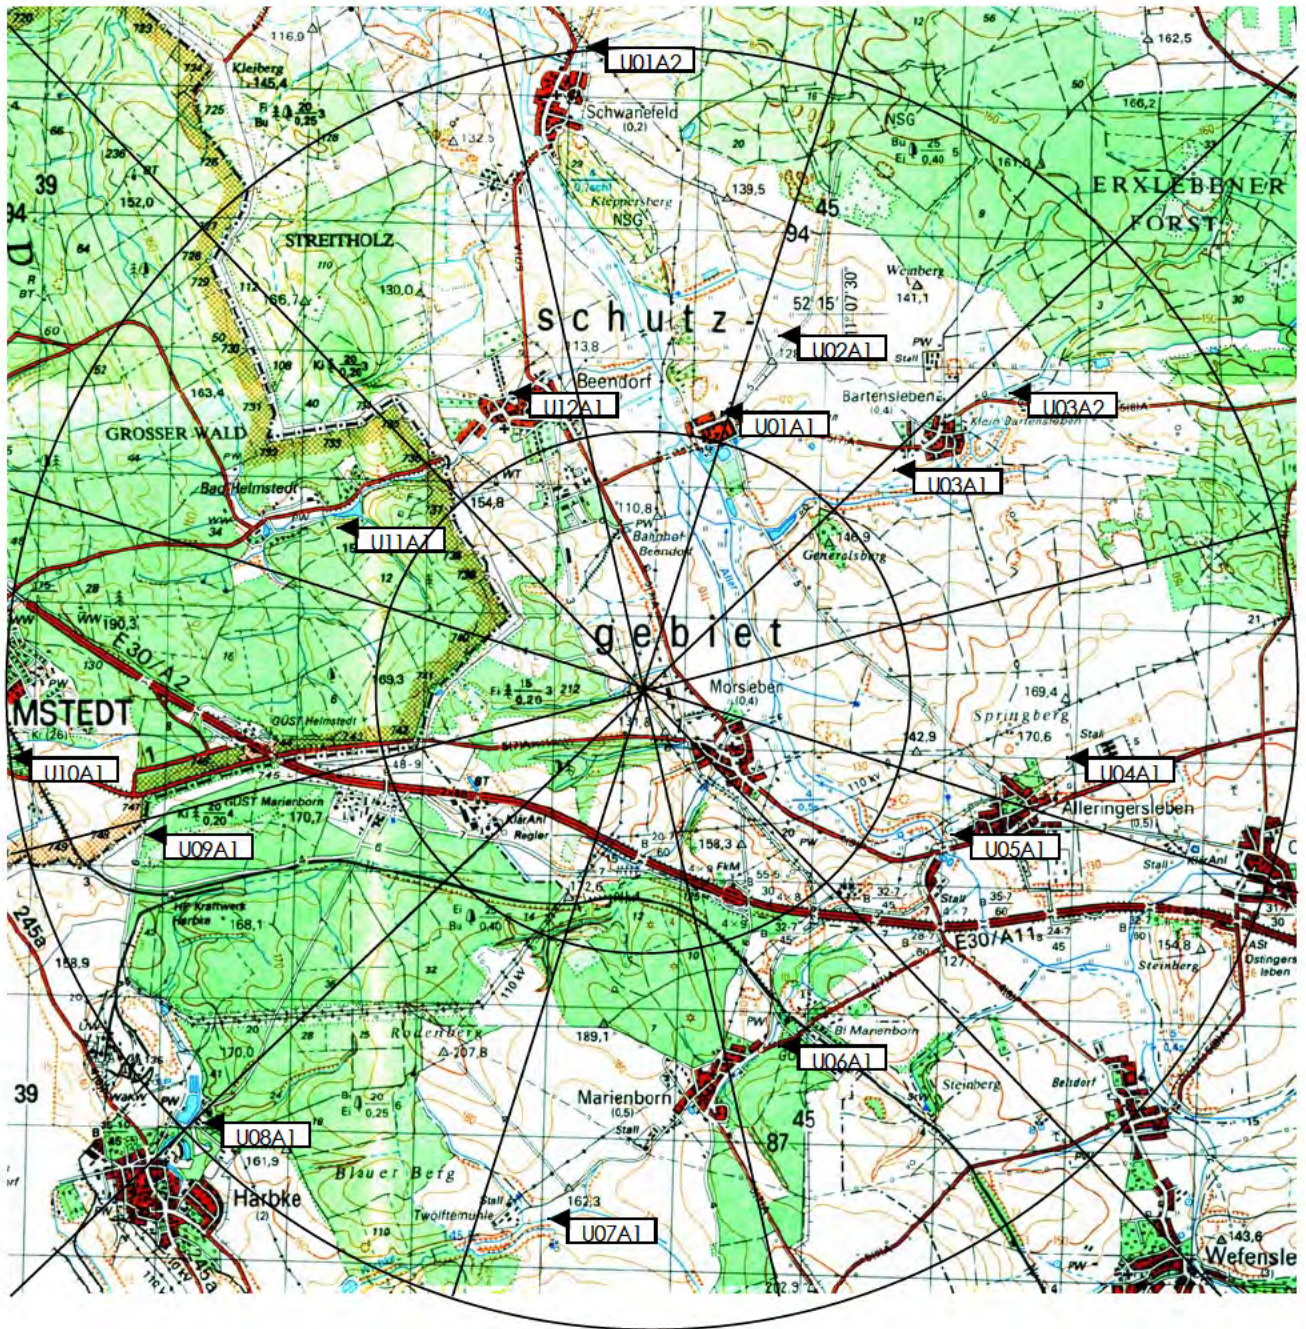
U01A2
Kleiberg 145,4
116,9
Schwanefeld (0,2)
132,5
139,5
162,5
166,2
NSG
ERXLEBENER FORST
39
152,0
STREITHOLZ
Kleppersberg NSG
45
94
Weinberg 141,1
166,7
130,0
52' 15'
11° 07' 30"
schutz-
113,8
U02A1
163,4
Beendorf
Bartensleben
U03A2
GROSSER WALD
U12A1
U01A1
Klein Bartensleben
U03A1
Bad Helmstedt
154,8
110,8
Bahnhof Beendorf
146,9
Generalsberg
U11A1
190,3
E30/A2
gebiet
Morsleben (0,4)
169,4
Springberg
170,6
169,3
142,9
MSTEDT
GÜST Helmstedt
U04A1
U10A1
745
GÜST Marienborn
170,7
Alleringersleben (0,5)
U09A1
158,3
U05A1
245a
HP Kraftwerk Harbke
168,1
E30/A11
127,7
154,8
Steinberg
Ostingersleben
158,9
Rodenberg
207,8
189,1
Bl Marienborn
U06A1
170,0
Steinberg
Beltdorf
39
Marienborn (0,5)
45
87
U08A1
161,9
Blauer Berg
Harbke (2)
Twölftemühle
162,3
U07A1
143,6
Wefensle
202,3